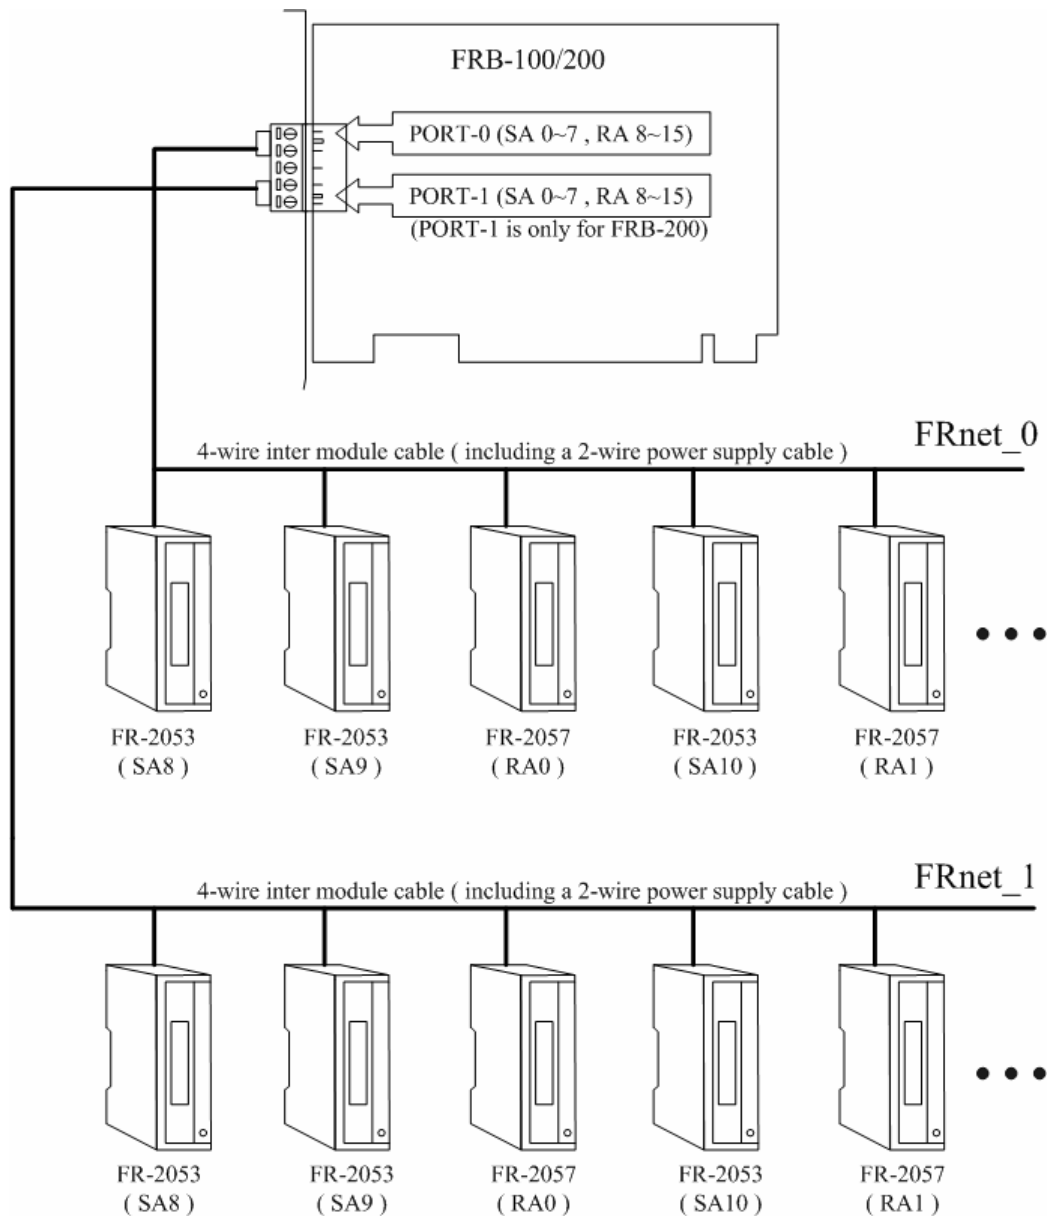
FRB-100/200

PORT-0 (SA 0~7 , RA 8~15)

PORT-1 (SA 0~7 , RA 8~15)
(PORT-1 is only for FRB-200)

4-wire inter module cable ( including a 2-wire power supply cable )

FRnet_0

FR-2053
( SA8 )

FR-2053
( SA9 )

FR-2057
( RA0 )

FR-2053
( SA10 )

FR-2057
( RA1 )

4-wire inter module cable ( including a 2-wire power supply cable )

FRnet_1

FR-2053
( SA8 )

FR-2053
( SA9 )

FR-2057
( RA0 )

FR-2053
( SA10 )

FR-2057
( RA1 )